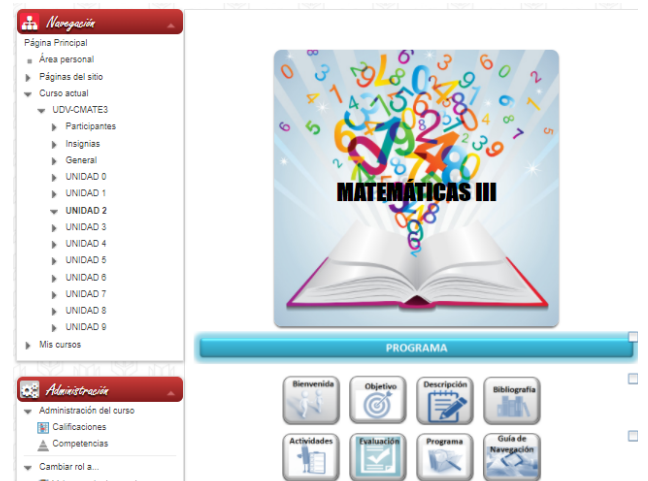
Navegación

Página Principal
Área personal
Páginas del sitio
Curso actual
UDV-CMATE3
Participantes
Insignias
General
UNIDAD 0
UNIDAD 1
UNIDAD 2
UNIDAD 3
UNIDAD 4
UNIDAD 5
UNIDAD 6
UNIDAD 7
UNIDAD 8
UNIDAD 9
Mis cursos

Administración

Administración del curso
Calificaciones
Competencias
Cambiar rol a...

MATEMÁTICAS III

PROGRAMA

Bienvenida
Objetivo
Descripción
Bibliografía
Actividades
Evaluación
Programa
Guía de Navegación